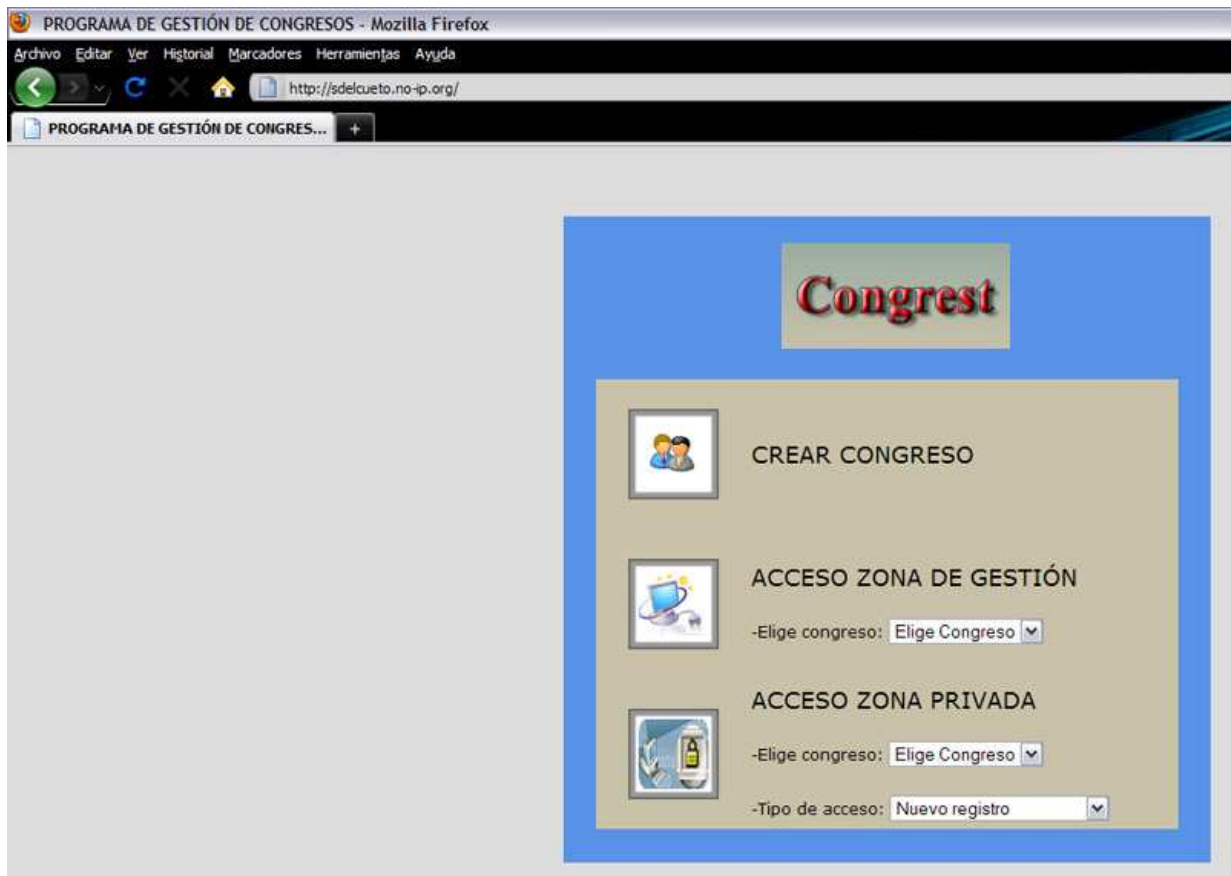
PROGRAMA DE GESTIÓN DE CONGRESOS - Mozilla Firefox

Archivo Editar Ver Historial Marcadores Herramientas Ayuda

http://sdelcueto.no-ip.org/

PROGRAMA DE GESTIÓN DE CONGRES... +

Congrest

CREAR CONGRESO

ACCESO ZONA DE GESTIÓN

-Elige congreso: Elige Congreso

ACCESO ZONA PRIVADA

-Elige congreso: Elige Congreso

-Tipo de acceso: Nuevo registro